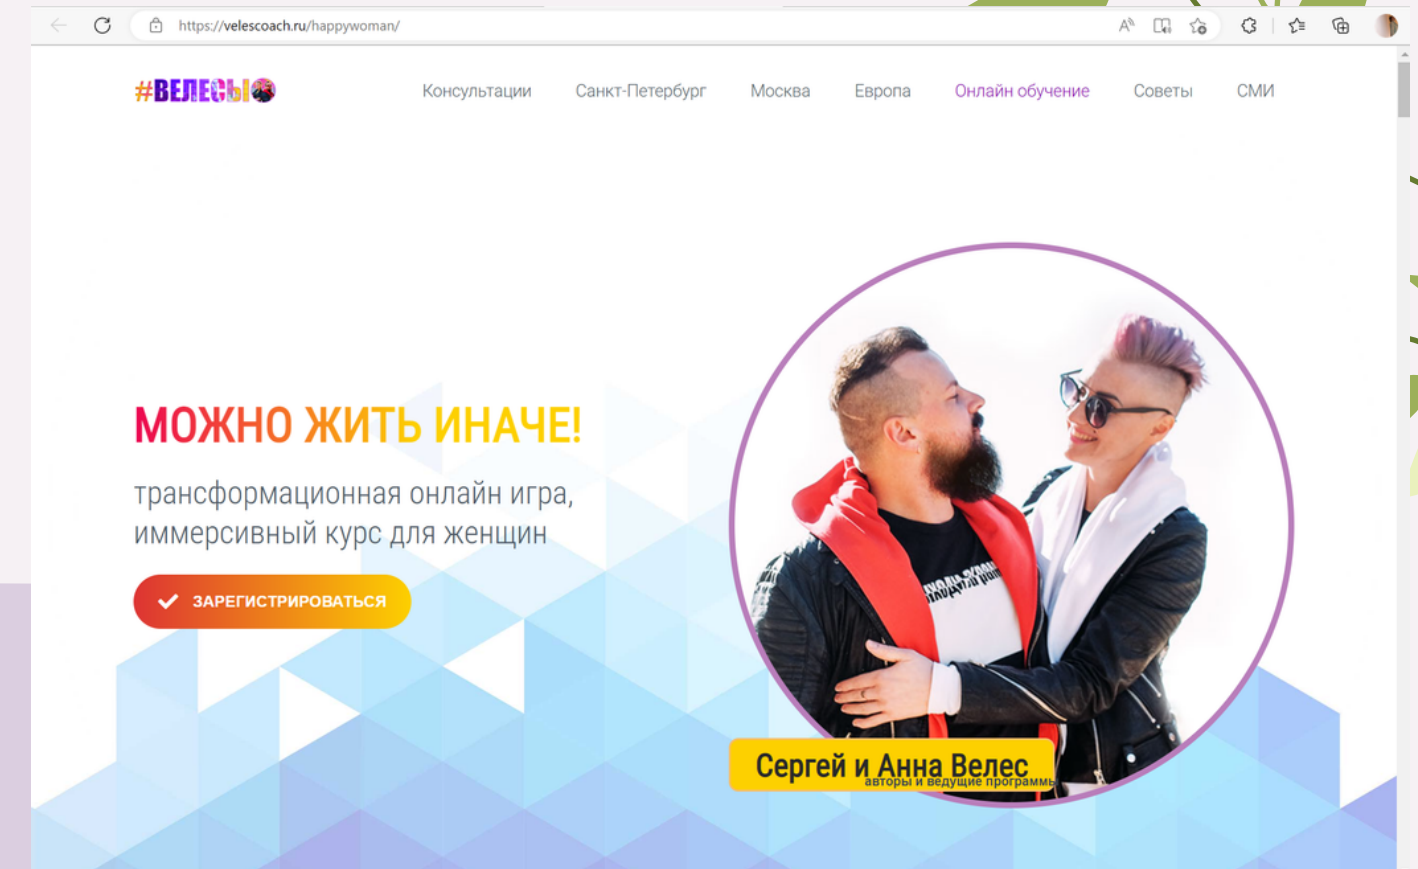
https://velescoach.ru/happywoman/

#ВЕЛЕСЫ

Консультации Санкт-Петербург Москва Европа Онлайн обучение Советы СМИ

МОЖНО ЖИТЬ ИНАЧЕ!

трансформационная онлайн игра, иммерсивный курс для женщин

ЗАРЕГИСТРИРОВАТЬСЯ

Сергей и Анна Велес
авторы и ведущие программы